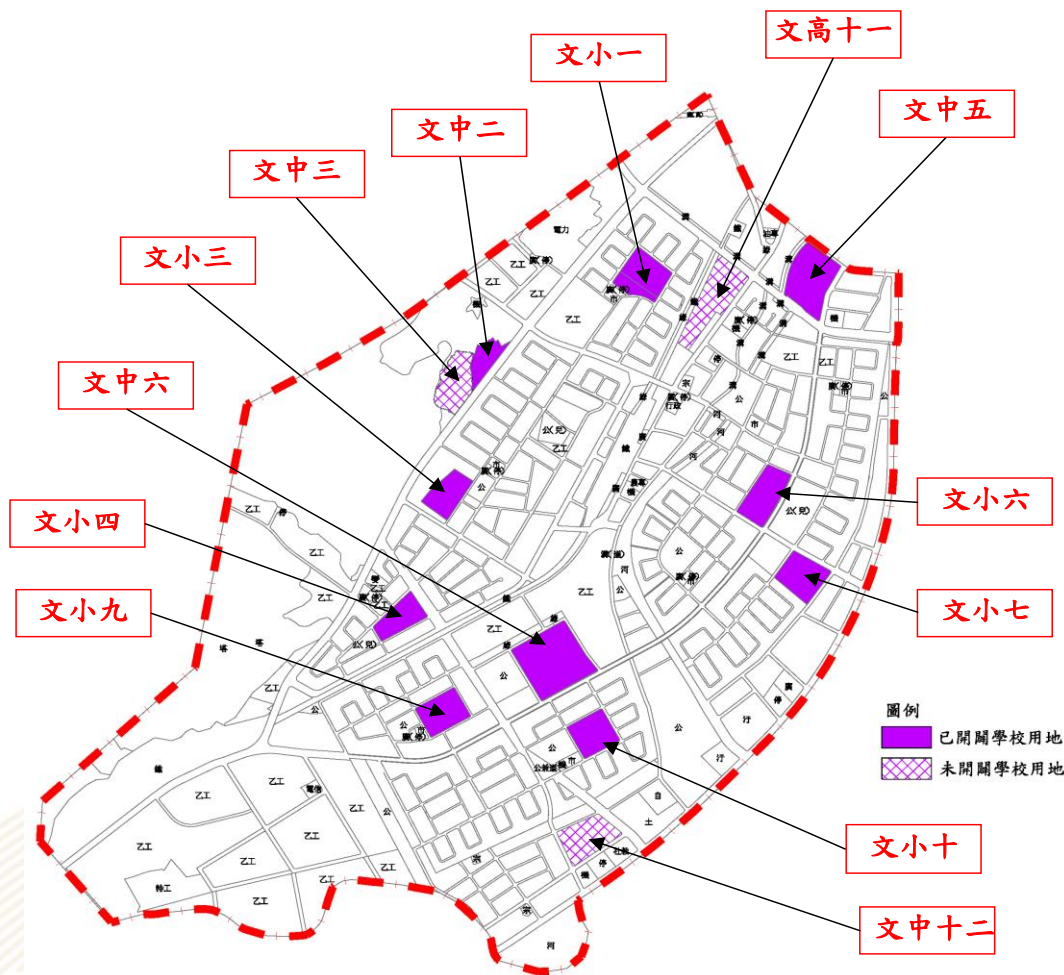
文小一
文高十一
文中五
文中二
文中三
文小三
文中六
文小六
文小四
文小七
文小九
文小十
文中十二
圖例
已開闢學校用地
未開闢學校用地
乙工
電力
乙工
乙工
乙工
公
公(兒)
乙工
乙工
乙工
乙工
乙工
公
公
公
乙工
乙工
公(兒)
公
公
公
乙工
乙工
乙工
乙工
乙工
乙工
乙工
乙工
乙工
乙工
特工
市
市
行政
河
河
河
河
公
公
市
公(兒)
公
停
停
行
行
自
土
市
停
機
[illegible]